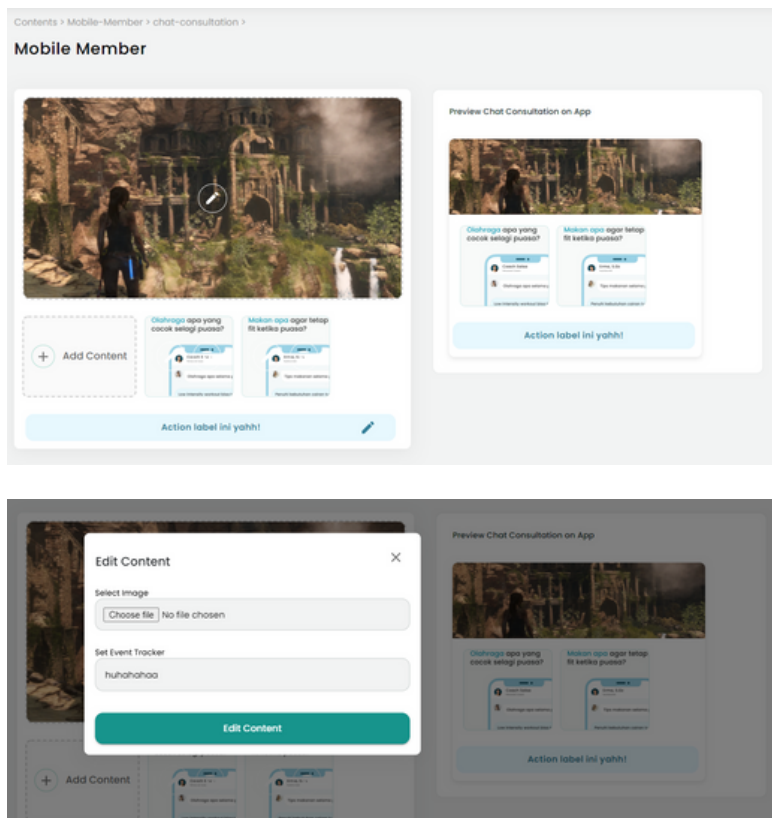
Contents > Mobile-Member > chat-consultation >

Mobile Member

Add Content

Olahraga apa yang cocok selagi puasa?

Makan apa agar tetap fit ketika puasa?

Action label ini yahh!

Preview Chat Consultation on App

Olahraga apa yang cocok selagi puasa?

Makan apa agar tetap fit ketika puasa?

Action label ini yahh!

Edit Content

Select Image

Choose file No file chosen

Set Event Tracker

huhahahaa

Edit Content

Preview Chat Consultation on App

Olahraga apa yang cocok selagi puasa?

Makan apa agar tetap fit ketika puasa?

Action label ini yahh!

Add Content